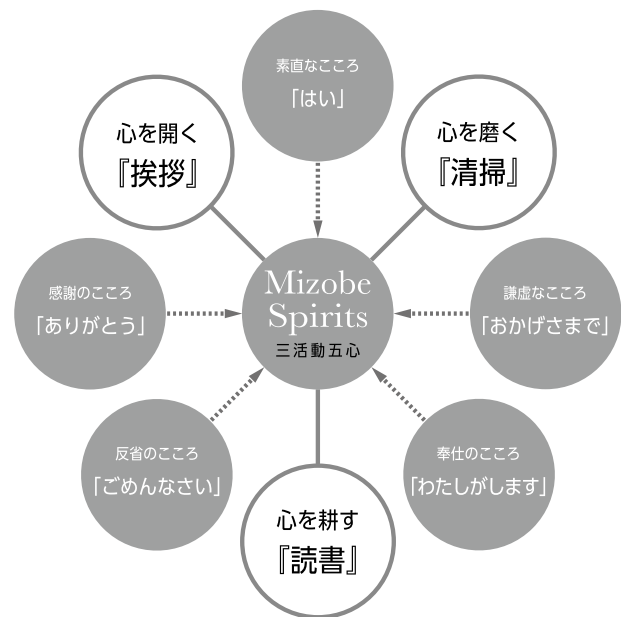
素直なこころ
「はい」

心を開く
『挨拶』

心を磨く
『清掃』

感謝のこころ
「ありがとう」

Mizobe Spirits
三活動五心

謙虚なこころ
「おかげさまで」

反省のこころ
「ごめんなさい」

奉仕のこころ
「わたしがします」

心を耕す
『読書』